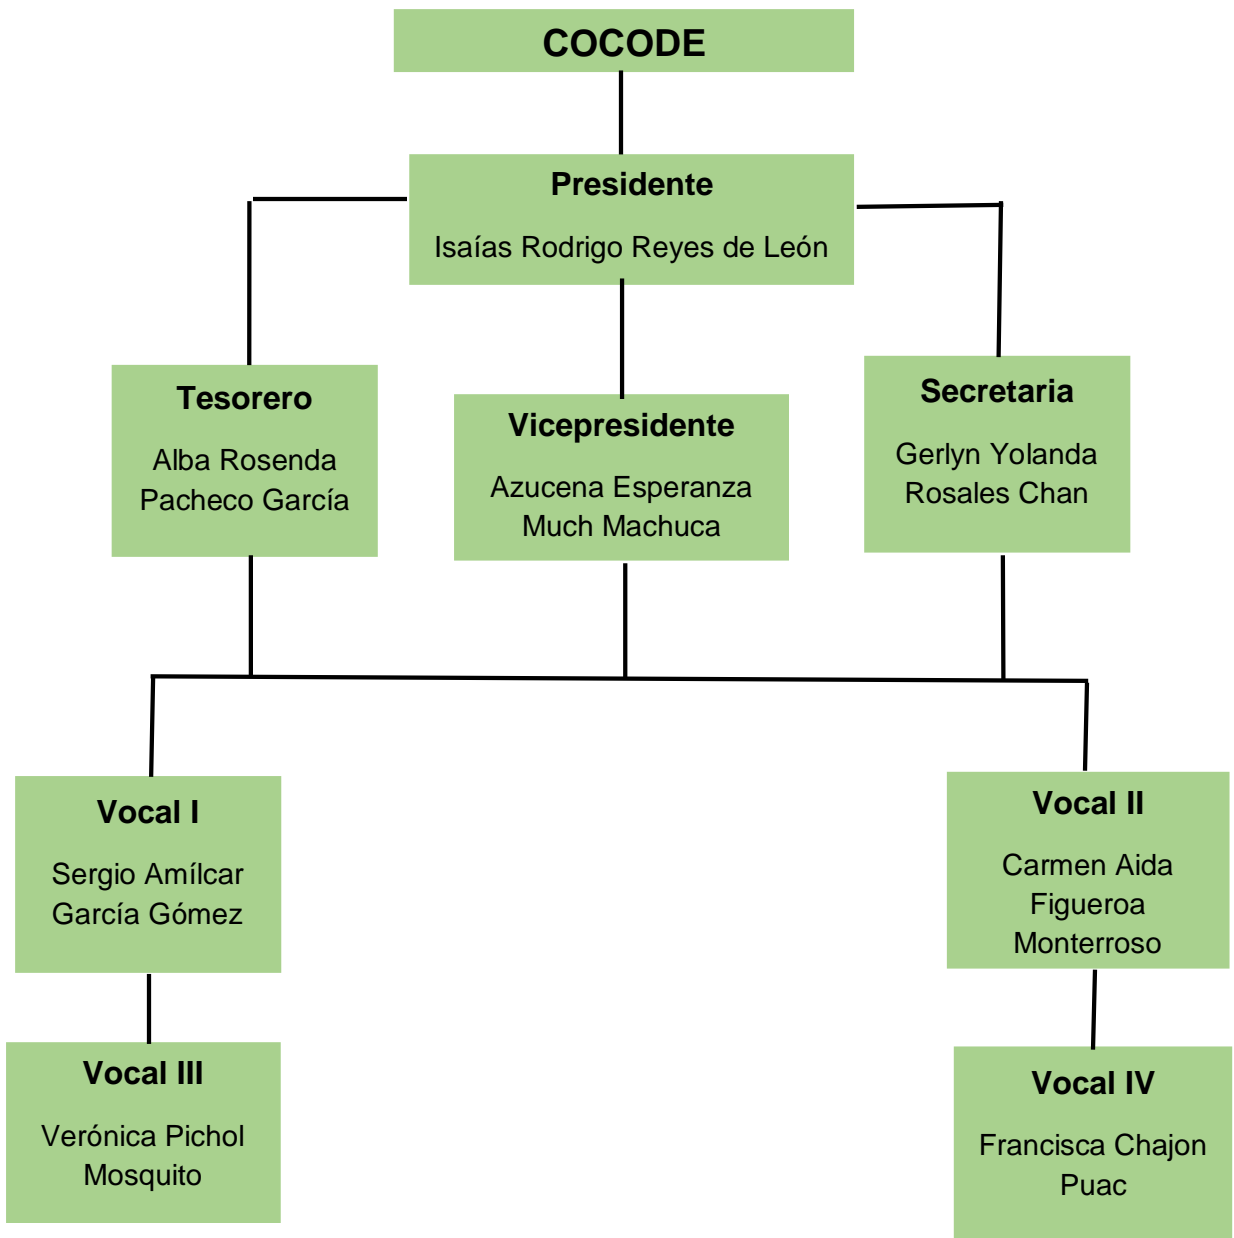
COCODE

Presidente

Isaías Rodrigo Reyes de León

Tesorero

Alba Rosenda Pacheco García

Vicepresidente

Azucena Esperanza Much Machuca

Secretaria

Gerlyn Yolanda Rosales Chan

Vocal I

Sergio Amílcar García Gómez

Vocal II

Carmen Aida Figueroa Monterroso

Vocal III

Verónica Pichol Mosquito

Vocal IV

Francisca Chajon Puac